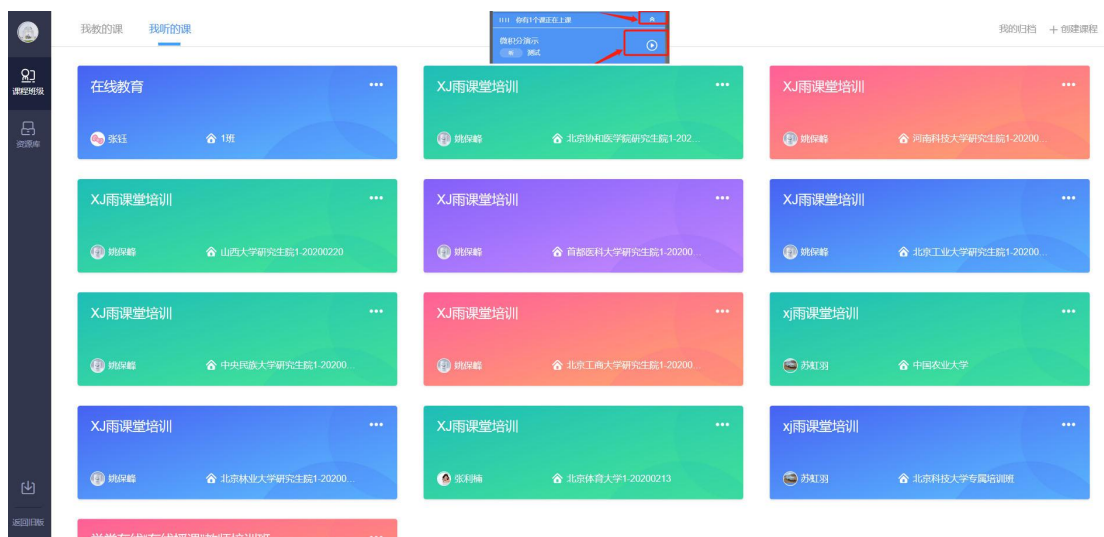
课程班级

资源库

返回旧版

我教的课 我听的课

你有1个课正在上课

微积分演示
测试

我的归档 + 创建课程

在线教育 •••
张钰 1班

XJ雨课堂培训 •••
姚保峰 北京协和医学院研究生院1-202...

XJ雨课堂培训 •••
姚保峰 河南科技大学研究生院1-20200...

XJ雨课堂培训 •••
姚保峰 山西大学研究生院1-20200220

XJ雨课堂培训 •••
姚保峰 首都医科大学研究生院1-20200...

XJ雨课堂培训 •••
姚保峰 北京工业大学研究生院1-20200...

XJ雨课堂培训 •••
姚保峰 中央民族大学研究生院1-20200...

XJ雨课堂培训 •••
姚保峰 北京工商大学研究生院1-20200...

xj雨课堂培训 •••
苏虹羽 中国农业大学

XJ雨课堂培训 •••
姚保峰 北京林业大学研究生院1-20200...

XJ雨课堂培训 •••
张利楠 北京体育大学1-20200213

xj雨课堂培训 •••
苏虹羽 北京科技大学专属培训班

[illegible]